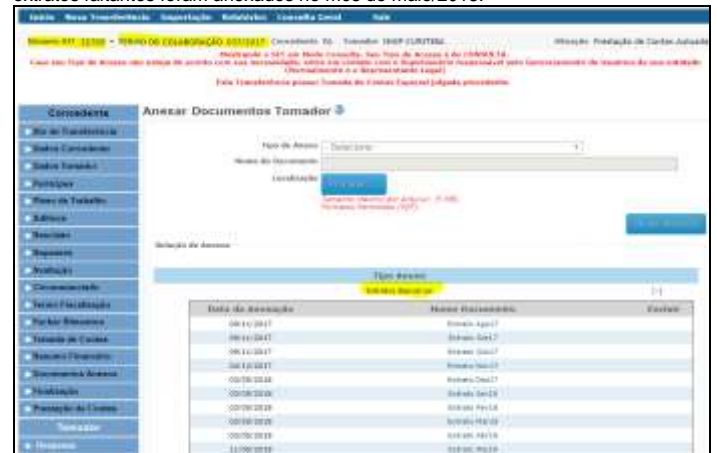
extratos faltantes foram anexados no mês de maio/2018.

Início Nova Transferência Importação Relatórios Consulta Geral Sair

Número SIT 32709 - TERMO DE COLABORAÇÃO 033/2017 Concedente: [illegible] Tomador: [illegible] CURITIBA Situação: Prestação de Contas Juntada

Mostrando o SIT em Modo Consulta. Seu Tipo de Acesso é de CONSULTA.
Caso seu Tipo de Acesso não esteja de acordo com sua necessidade, entre em contato com o Supervisor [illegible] pelo Gerenciamento de Usuários da sua entidade (Normalmente é o Representante Legal)
Esta Transferência possui Tomada de Contas Especial julgada procedente

Concedente
Dados da Transferência
Dados Concedente
Dados Tomador
Partícipes
Plano de Trabalho
Aditivos
Anexos
Repasses
Avaliações
Cronograma
Termo Fiscalização
Fontes Recursos
Tomada de Contas
Resumo Financeiro
Documentos Anexos
Finalização
Prestação de Contas
Tomador
Despesas

Anexar Documentos Tomador

Tipo de Anexo - Selecione -
Nome do Documento
Localização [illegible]
Tamanho máximo por arquivo: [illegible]
Formatos Permitidos: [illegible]

Relação de Anexos

Tipo Anexo
Extrato Bancário

| Data da Anexação | Nome Documento | Excluir |
|---|---|---|
| 09/11/2017 | Extrato Ago17 | |
| 09/11/2017 | Extrato Set17 | |
| 09/11/2017 | Extrato Out17 | |
| 04/12/2017 | Extrato Nov17 | |
| 03/05/2018 | Extrato Dez17 | |
| 03/05/2018 | Extrato Jan18 | |
| 03/05/2018 | Extrato Fev18 | |
| 03/05/2018 | Extrato Mar18 | |
| 03/05/2018 | Extrato Abr18 | |
| 11/06/2018 | Extrato Mai18 | |